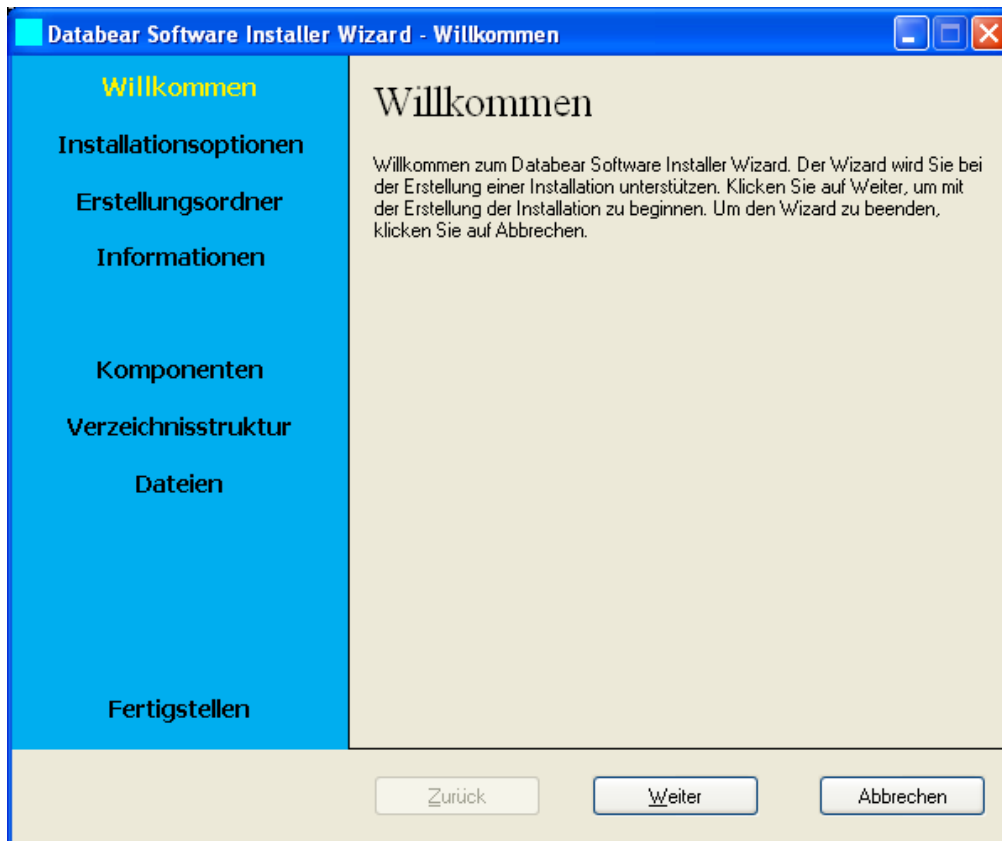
Databear Software Installer Wizard - Willkommen

Willkommen

Installationsoptionen

Erstellungsordner

Informationen

Komponenten

Verzeichnisstruktur

Dateien

Fertigstellen

Willkommen

Willkommen zum Databear Software Installer Wizard. Der Wizard wird Sie bei der Erstellung einer Installation unterstützen. Klicken Sie auf Weiter, um mit der Erstellung der Installation zu beginnen. Um den Wizard zu beenden, klicken Sie auf Abbrechen.

Zurück

Weiter

Abbrechen